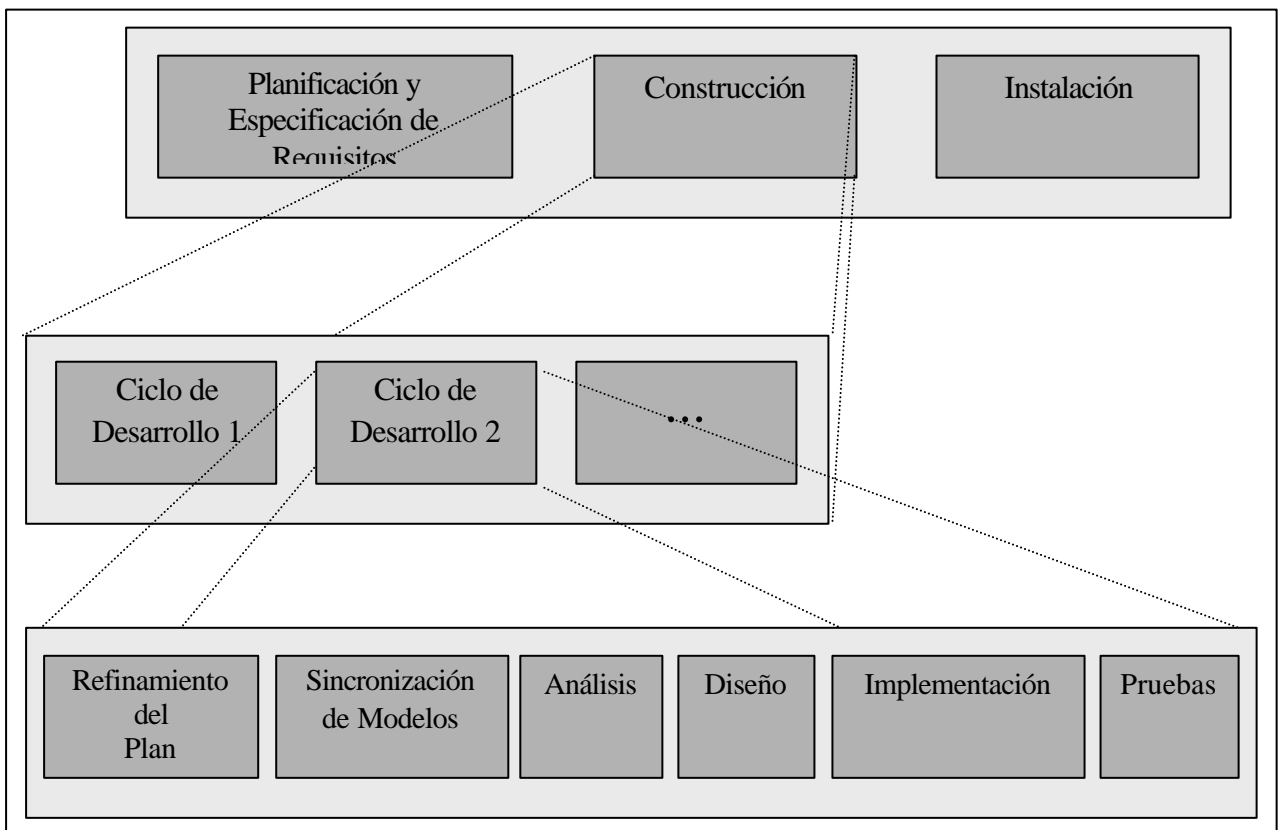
Planificación y Especificación de Requisitos

Construcción

Instalación

Ciclo de Desarrollo 1

Ciclo de Desarrollo 2

...

Refinamiento del Plan

Sincronización de Modelos

Análisis

Diseño

Implementación

Pruebas